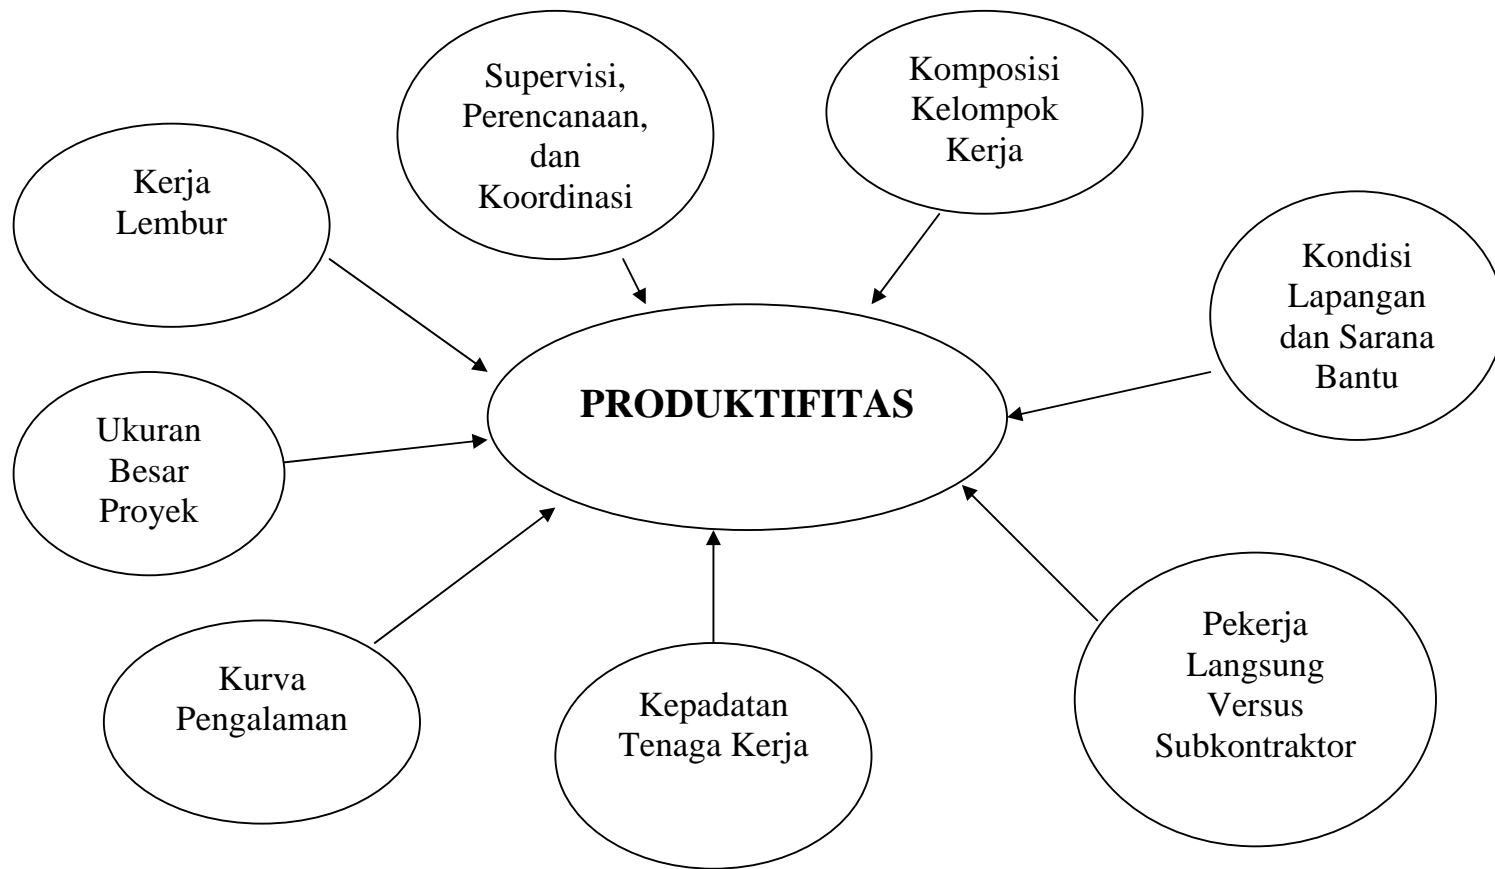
Supervisi, Perencanaan, dan Koordinasi

Komposisi Kelompok Kerja

Kerja Lembur

Kondisi Lapangan dan Sarana Bantu

PRODUKTIFITAS

Ukuran Besar Proyek

Kurva Pengalaman

Kepadatan Tenaga Kerja

Pekerja Langsung Versus Subkontraktor